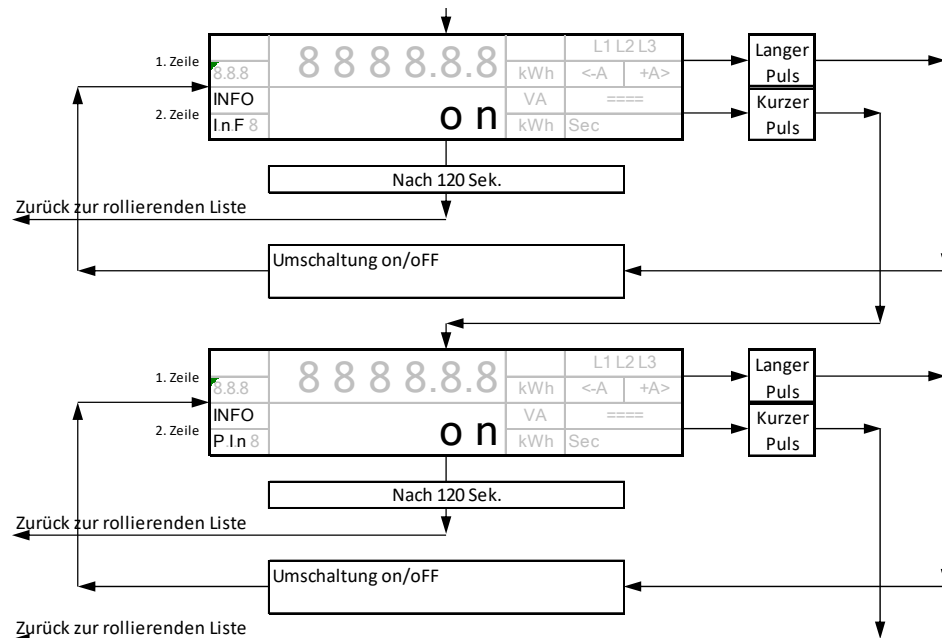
1. Zeile

2. Zeile

8.8.8

8 8 8 8.8.8

kWh

L1 L2 L3

<-A

+A>

INFO

VA

====

I.n.F 8

o n

kWh

Sec

Langer Puls

Kurzer Puls

Nach 120 Sek.

Zurück zur rollierenden Liste

Umschaltung on/oFF

1. Zeile

2. Zeile

8.8.8

8 8 8 8.8.8

kWh

L1 L2 L3

<-A

+A>

INFO

VA

====

P.I.n 8

o n

kWh

Sec

Langer Puls

Kurzer Puls

Nach 120 Sek.

Zurück zur rollierenden Liste

Umschaltung on/oFF

Zurück zur rollierenden Liste